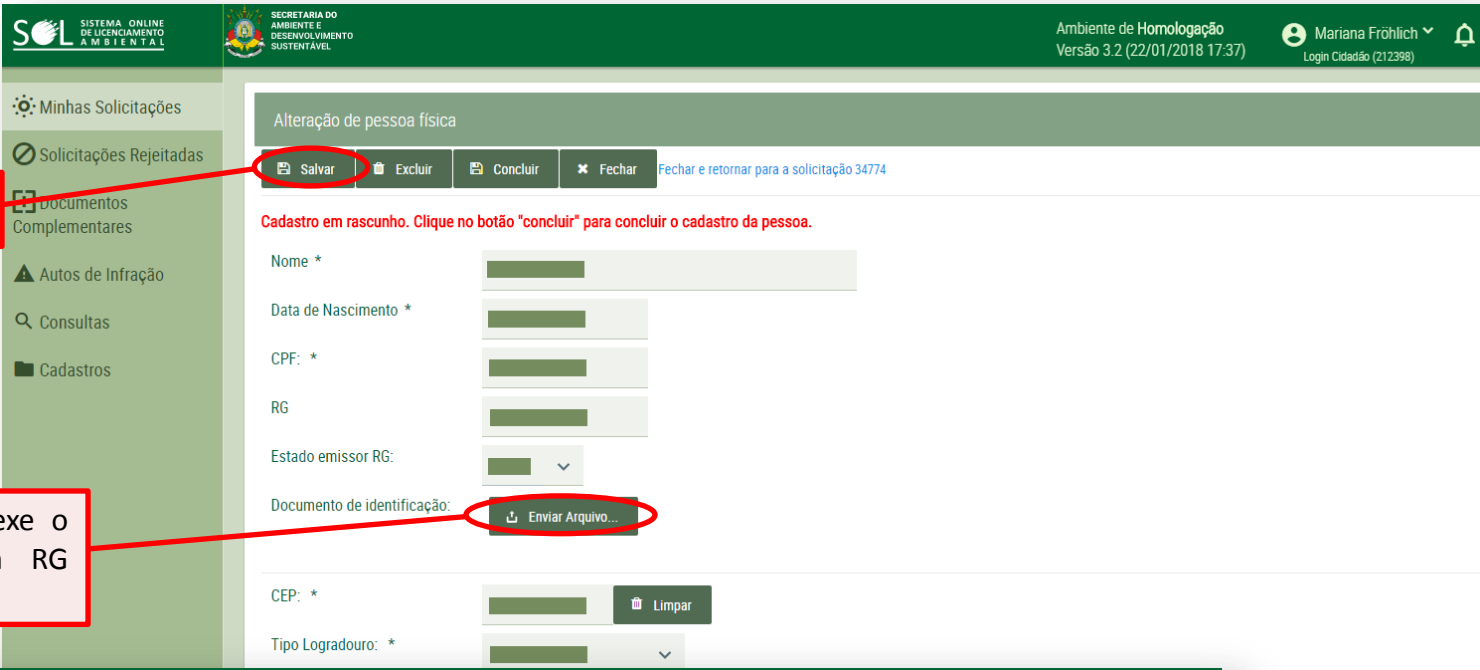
SOL SISTEMA ONLINE DE LICENCIAMENTO AMBIENTAL

SECRETARIA DO AMBIENTE E DESENVOLVIMENTO SUSTENTÁVEL

Ambiente de Homologação
Versão 3.2 (22/01/2018 17:37)

Mariana Fröhlich
Login Cidadão (212398)

Minhas Solicitações
Solicitações Rejeitadas
Documentos Complementares
Autos de Infração
Consultas
Cadastros

Alteração de pessoa física

Salvar
Excluir
Concluir
Fechar
Fechar e retornar para a solicitação 34774

Cadastro em rascunho. Clique no botão "concluir" para concluir o cadastro da pessoa.

Nome *
Data de Nascimento *
CPF: *
RG
Estado emissor RG:
Documento de identificação:
Enviar Arquivo...

exe o
RG

CEP: *
Limpar
Tipo Logradouro: *